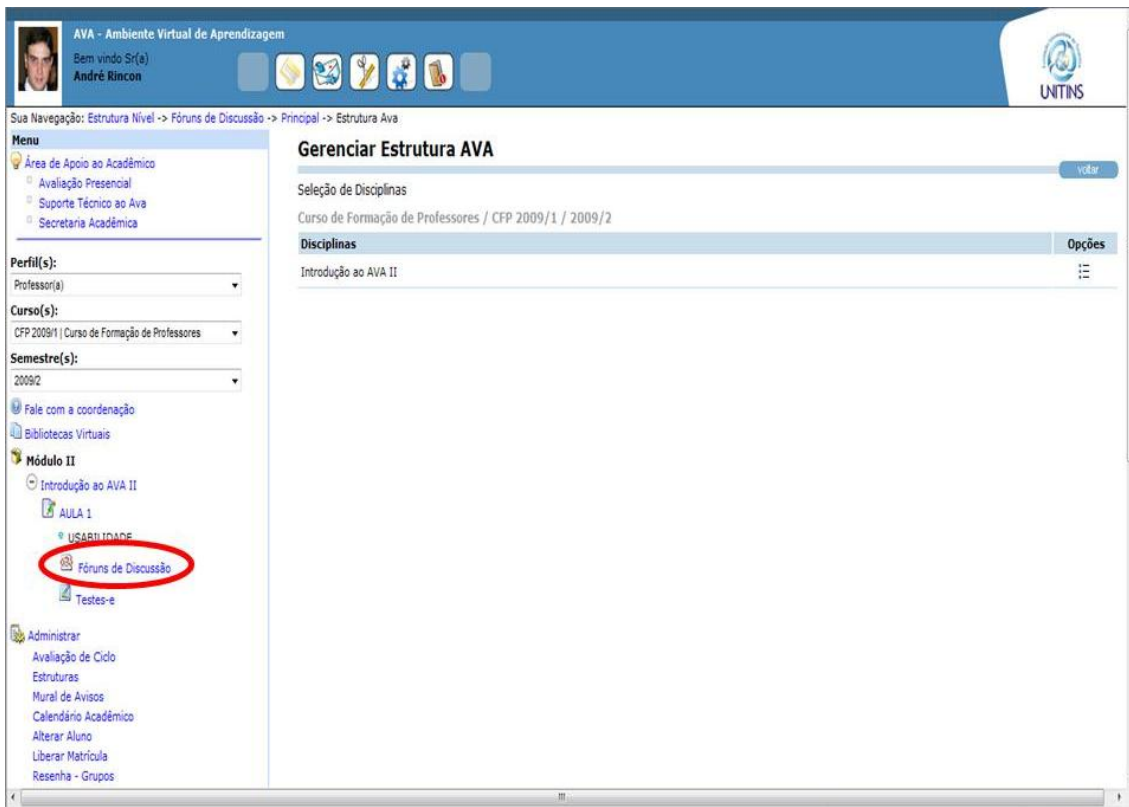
AVA - Ambiente Virtual de Aprendizagem
Bem vindo Sr(a)
André Rincon

UNITINS

Sua Navegação: Estrutura Nível -> Fóruns de Discussão -> Principal -> Estrutura Ava

Menu
Área de Apoio ao Acadêmico
Avaliação Presencial
Suporte Técnico ao Ava
Secretaria Acadêmica

Perfil(s):
Professor(a)
Curso(s):
CFP 2009/1 | Curso de Formação de Professores
Semestre(s):
2009/2

Fale com a coordenação
Bibliotecas Virtuais
Módulo II
Introdução ao AVA II
AULA 1
USABILIDADE
Fóruns de Discussão
Testes-e

Administrar
Avaliação de Ciclo
Estruturas
Mural de Avisos
Calendário Acadêmico
Alterar Aluno
Liberar Matrícula
Resenha - Grupos

Gerenciar Estrutura AVA
voltar
Seleção de Disciplinas
Curso de Formação de Professores / CFP 2009/1 / 2009/2

| Disciplinas | Opções |
|---|---|
| Introdução ao AVA II | |